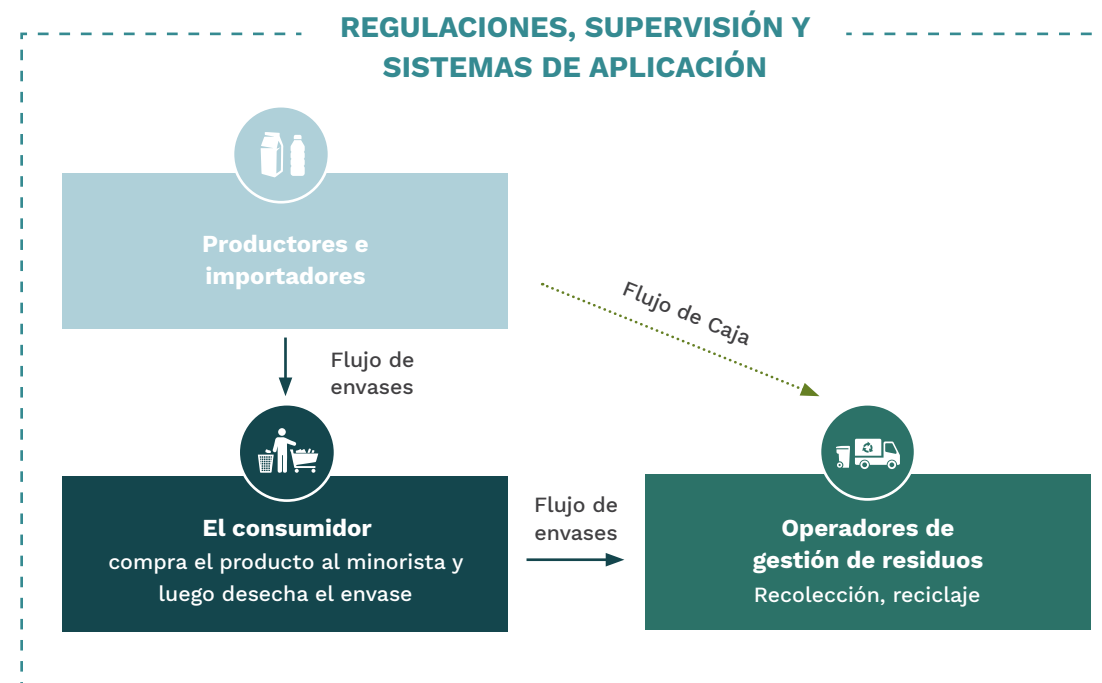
REGULACIONES, SUPERVISIÓN Y SISTEMAS DE APLICACIÓN

Productores e importadores

Flujo de Caja

Flujo de envases

El consumidor
compra el producto al minorista y luego desecha el envase

Flujo de envases

Operadores de gestión de residuos
Recolección, reciclaje